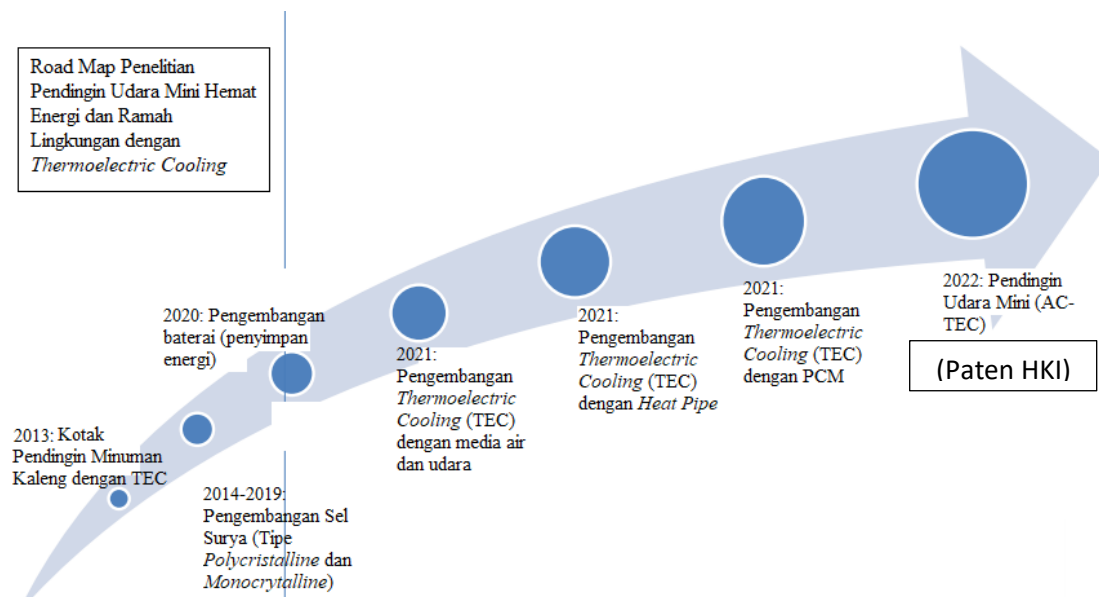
Road Map Penelitian Pendingin Udara Mini Hemat Energi dan Ramah Lingkungan dengan *Thermoelectric Cooling*

2013: Kotak Pendingin Minuman Kaleng dengan TEC

2014-2019: Pengembangan Sel Surya (Tipe *Polycristalline* dan *Monocrytalline*)

2020: Pengembangan baterai (penyimpan energi)

2021: Pengembangan *Thermoelectric Cooling* (TEC) dengan media air dan udara

2021: Pengembangan *Thermoelectric Cooling* (TEC) dengan *Heat Pipe*

2021: Pengembangan *Thermoelectric Cooling* (TEC) dengan PCM

2022: Pendingin Udara Mini (AC-TEC)

(Paten HKI)